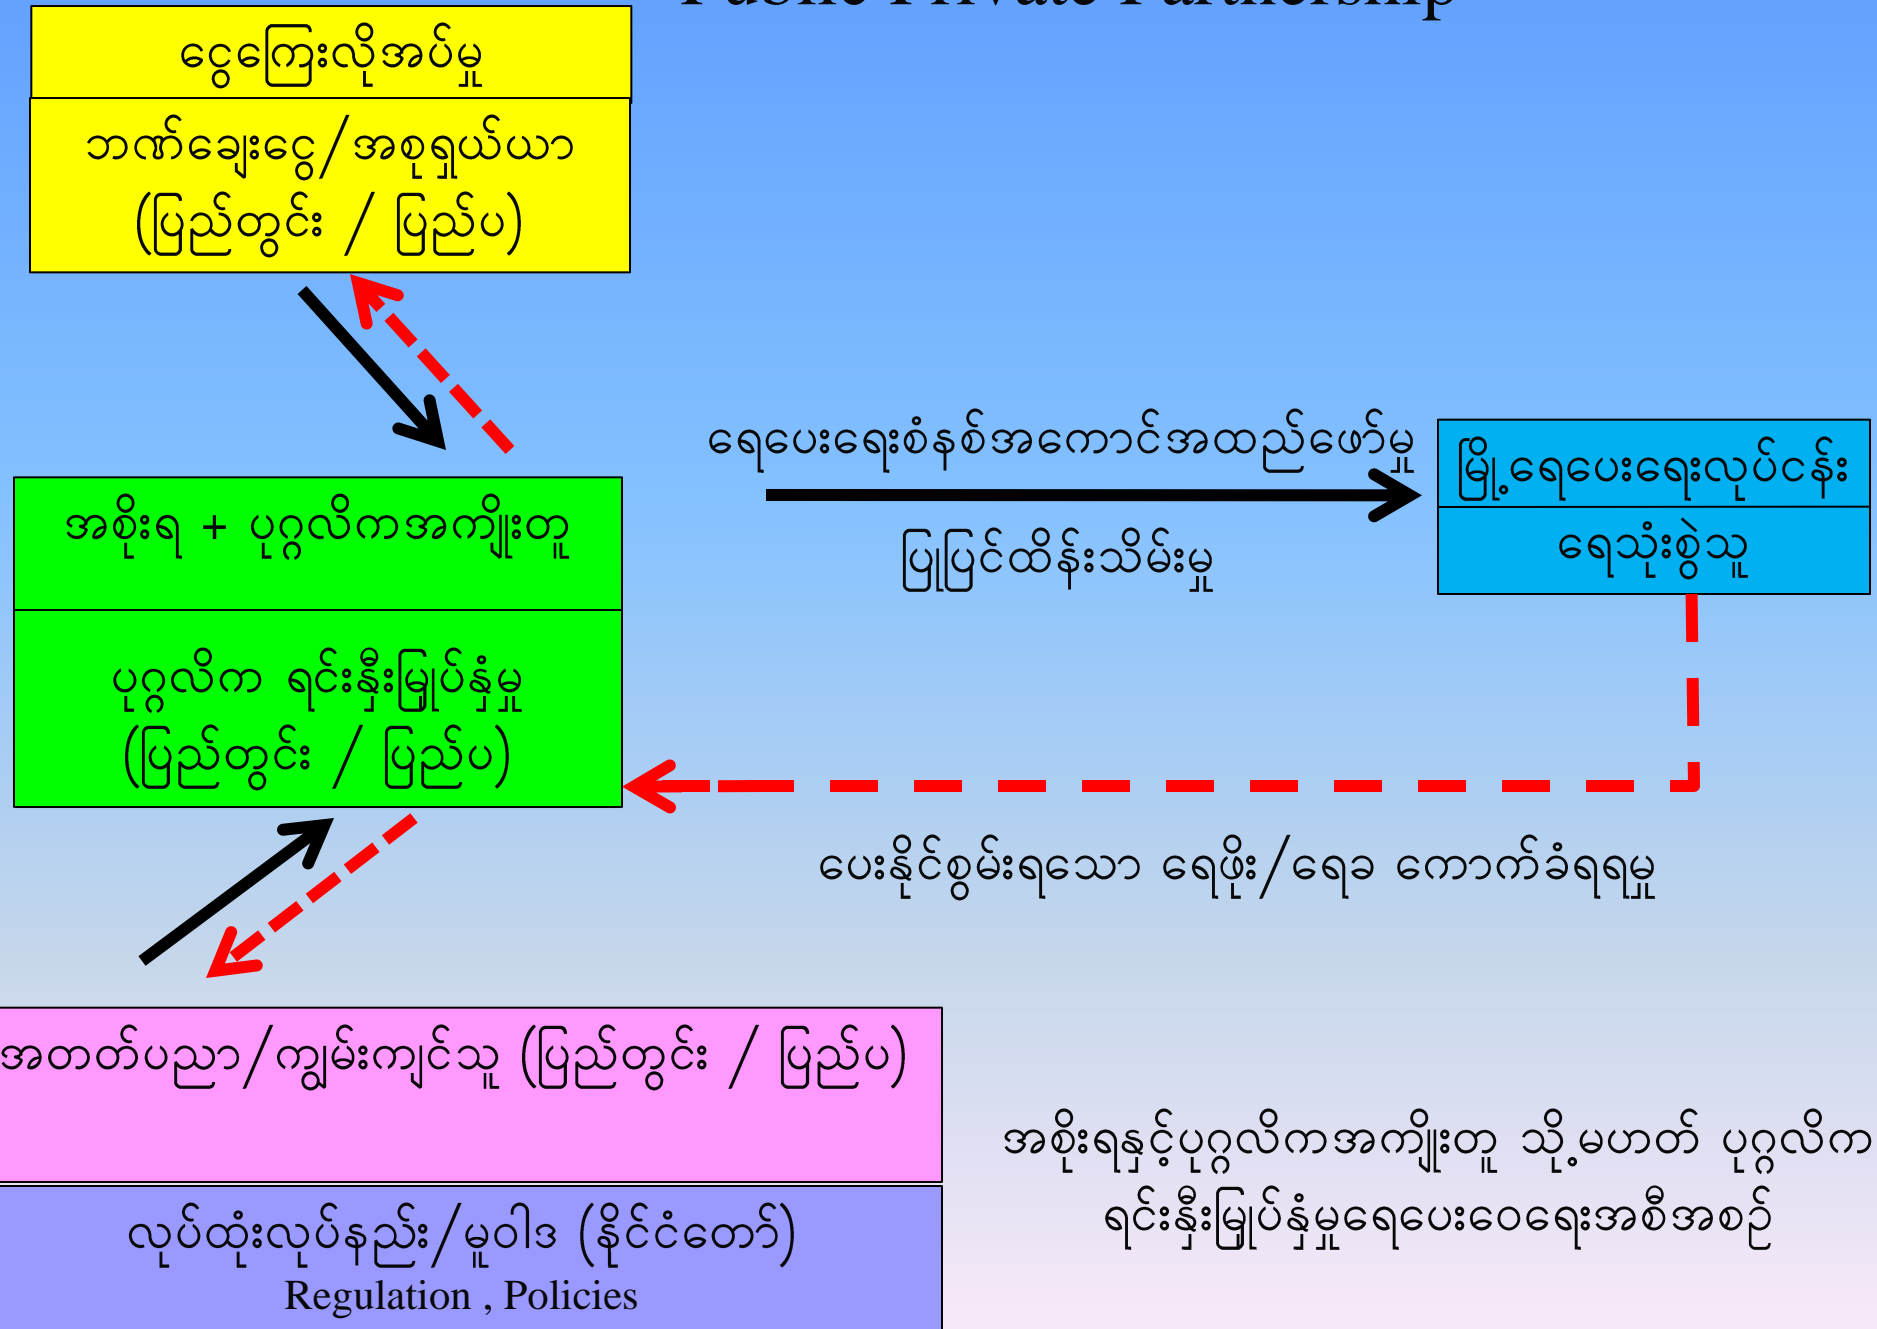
Public Private Partnership

ငွေကြေးလိုအပ်မှု

ဘဏ်ချေးငွေ/အစုရှယ်ယာ (ပြည်တွင်း / ပြည်ပ)

ရေပေးရေးစံနစ်အကောင်အထည်ဖော်မှု

ပြုပြင်ထိန်းသိမ်းမှု

မြို့ရေပေးရေးလုပ်ငန်း

ရေသုံးစွဲသူ

အစိုးရ + ပုဂ္ဂလိကအကျိုးတူ

ပုဂ္ဂလိက ရင်းနှီးမြှုပ်နှံမှု (ပြည်တွင်း / ပြည်ပ)

ပေးနိုင်စွမ်းရသော ရေဖိုး/ရေခ ကောက်ခံရရှိမှု

အတတ်ပညာ/ကျွမ်းကျင်သူ (ပြည်တွင်း / ပြည်ပ)

လုပ်ထုံးလုပ်နည်း/မူဝါဒ (နိုင်ငံတော်)
Regulation , Policies

အစိုးရနှင့်ပုဂ္ဂလိကအကျိုးတူ သို့မဟုတ် ပုဂ္ဂလိက ရင်းနှီးမြှုပ်နှံမှုရေပေးဝေရေးအစီအစဉ်